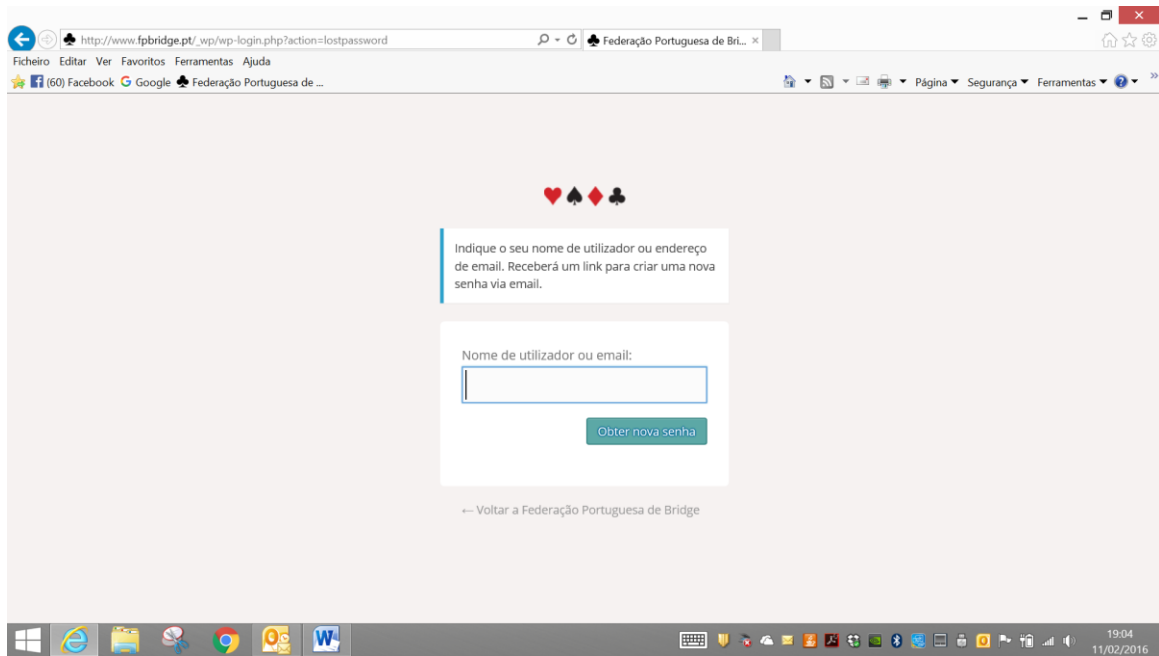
http://www.fpbridge.pt/_wp/wp-login.php?action=lostpassword

Federação Portuguesa de Bri... ×

Ficheiro Editar Ver Favoritos Ferramentas Ajuda

(60) Facebook Google Federação Portuguesa de ...

Página ▾ Segurança ▾ Ferramentas ▾

♥♠♦♣

Indique o seu nome de utilizador ou endereço de email. Receberá um link para criar uma nova senha via email.

Nome de utilizador ou email:

Obter nova senha

← Voltar a Federação Portuguesa de Bridge

19:04
11/02/2016